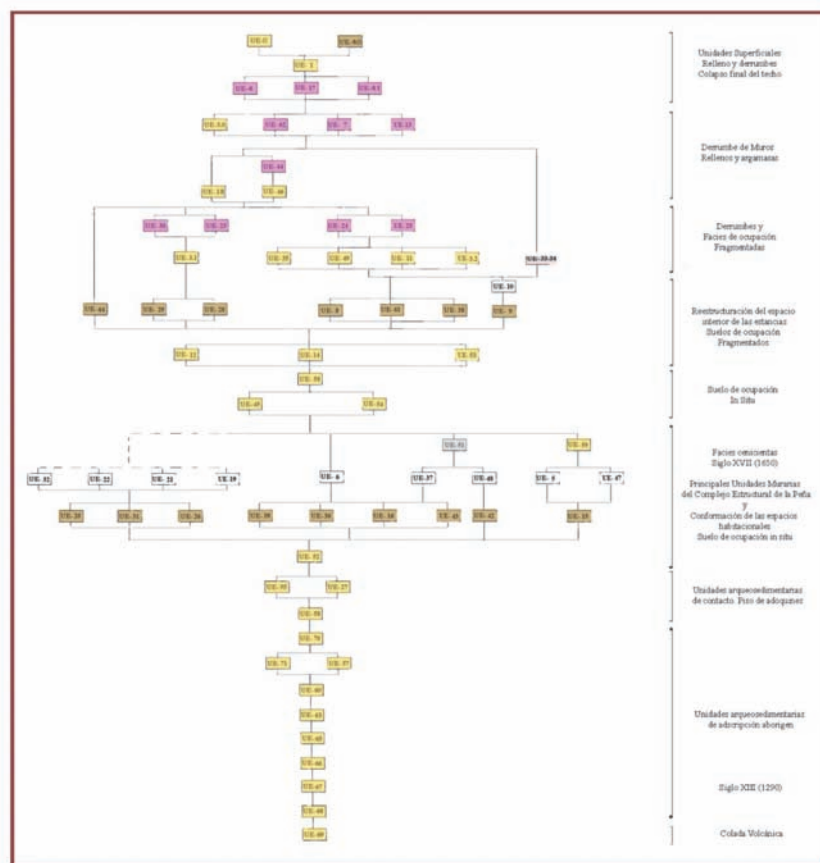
UE-0 UE-63
UE-1
UE-6 UE-17 UE-63
UE-16 UE-42 UE-7 UE-15
UE-44
UE-18 UE-46
UE-36 UE-27 UE-24 UE-25
UE-13
UE-35 UE-49 UE-31 UE-12 UE-50-50
UE-30
UE-64 UE-39 UE-28 UE-8 UE-65 UE-38 UE-9
UE-11 UE-14 UE-55
UE-58
UE-45 UE-54
UE-53 UE-10
UE-32 UE-22 UE-21 UE-19 UE-6 UE-37 UE-48 UE-5 UE-47
UE-29 UE-51 UE-26 UE-20 UE-54 UE-56 UE-43 UE-42 UE-25
UE-52
UE-53 UE-57
UE-59
UE-70
UE-71 UE-57
UE-60
UE-63
UE-65
UE-66
UE-67
UE-68
UE-69

Unidades Superficiales Relleno y derrumbes Colapso final del techo

Derrumbe de Muros Rellenos y argamasas

Derrumbes y Facies de ocupación Fragmentadas

Reestructuración del espacio interior de las estancias Suelos de ocupación Fragmentados

Suelo de ocupación In Situ

Facies cenicientas Siglo XVII (1650)

Principales Unidades Murarias del Complejo Estructural de la Peña y Conformación de los espacios habitacionales Suelo de ocupación in situ

Unidades arqueosedimentarias de contacto. Piso de adoquines

Unidades arqueosedimentarias de adscripción aborigen

Siglo XIII (1290)

Colada Volcánica